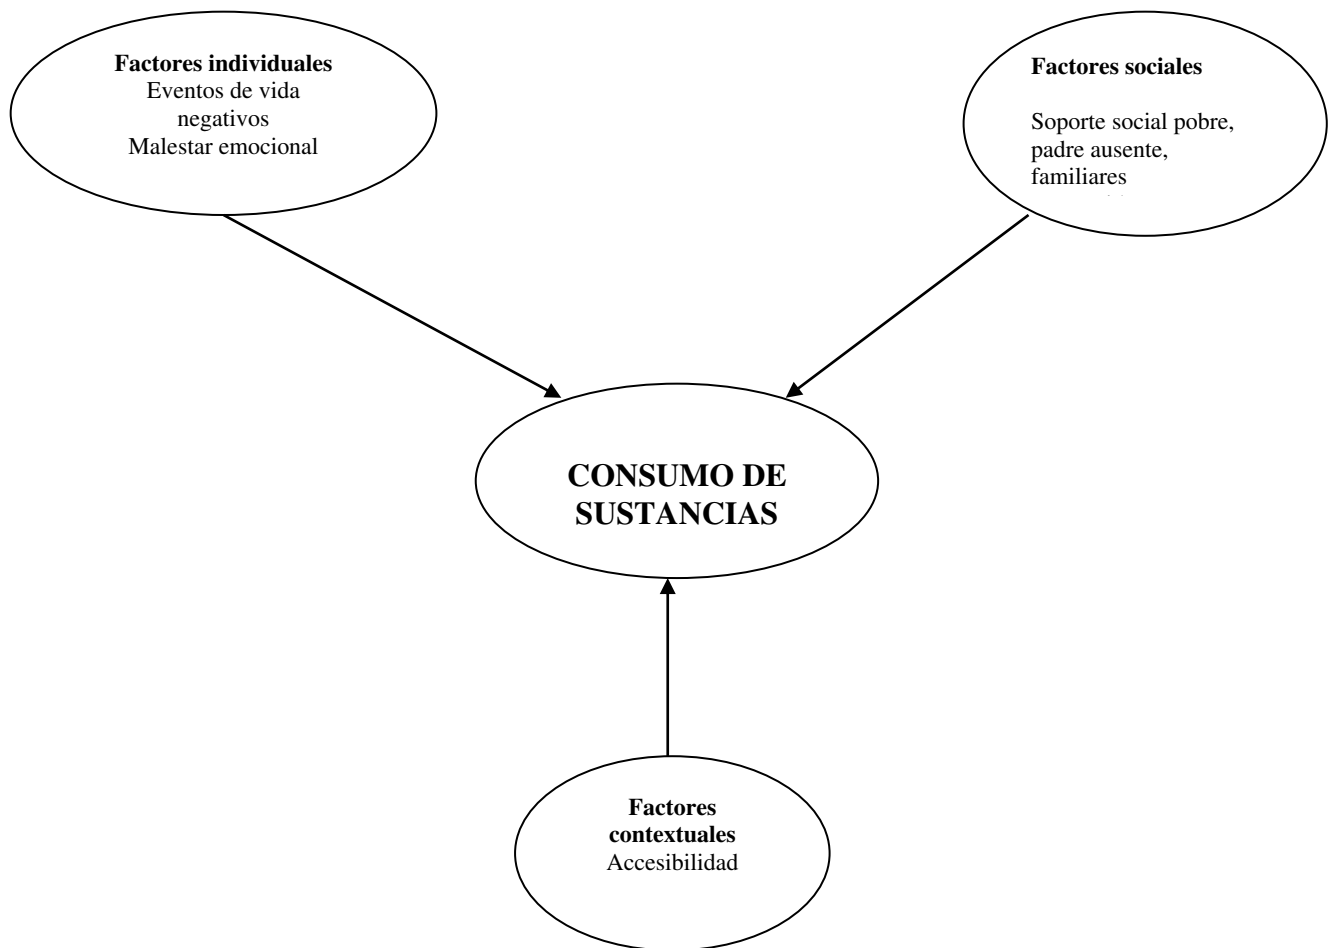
**Factores individuales**
Eventos de vida negativos
Malestar emocional

**Factores sociales**

Soporte social pobre, padre ausente, familiares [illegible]

**CONSUMO DE SUSTANCIAS**

**Factores contextuales**
Accesibilidad